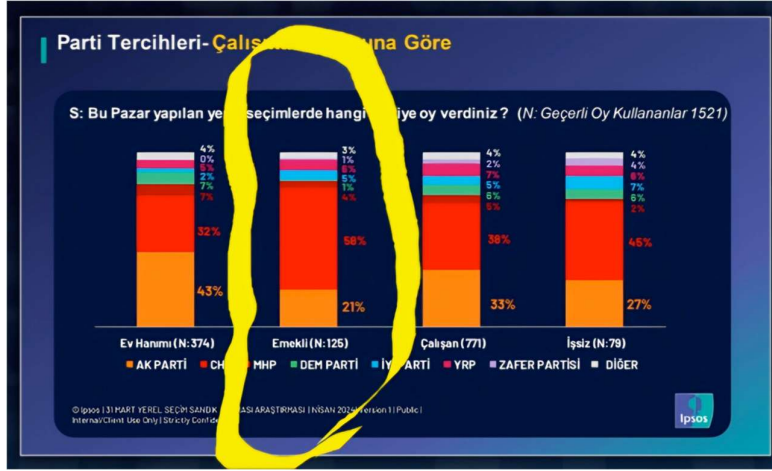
Parti Tercihleri- Çalış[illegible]una Göre

S: Bu Pazar yapılan ye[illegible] seçimlerde hangi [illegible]iye oy verdiniz ? (N: Geçerli Oy Kullananlar 1521)

4%
0%
5%
2%
7%
7%
32%
43%
Ev Hanımı (N:374)

3%
1%
6%
5%
1%
4%
58%
21%
Emekli (N:125)

4%
2%
7%
5%
6%
5%
38%
33%
Çalışan (771)

4%
4%
6%
7%
6%
2%
45%
27%
İşsiz (N:79)

AK PARTİ CH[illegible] MHP DEM PARTİ İY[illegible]ARTİ YRP ZAFER PARTİSİ DİĞER

© Ipsos | 31 MART YEREL SEÇİM SANDIK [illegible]ASI ARAŞTIRMASI | NİSAN 2024 | Version 1 | Public | Internal/Client Use Only | Strictly Confide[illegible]

Ipsos